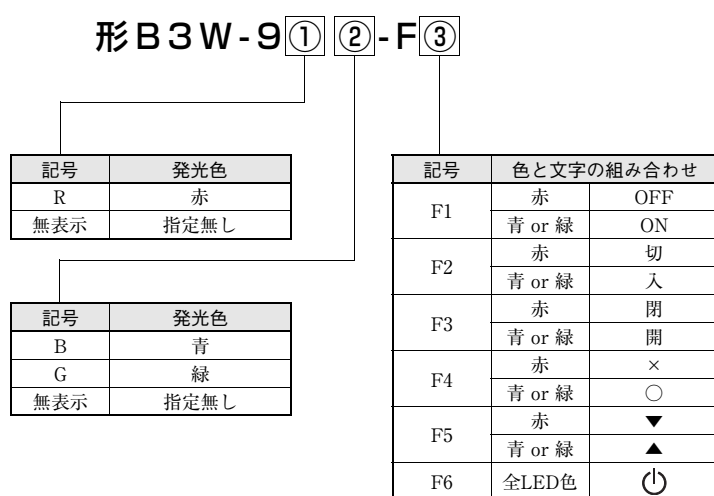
形B3W-9①②-F③

| 記号 | 発光色 |
|---|---|
| R | 赤 |
| 無表示 | 指定無し |

| 記号 | 発光色 |
|---|---|
| B | 青 |
| G | 緑 |
| 無表示 | 指定無し |

| 記号 | 色と文字の組み合わせ | |
|---|---|---|
| F1 | 赤 | OFF |
| | 青 or 緑 | ON |
| F2 | 赤 | 切 |
| | 青 or 緑 | 入 |
| F3 | 赤 | 閉 |
| | 青 or 緑 | 開 |
| F4 | 赤 | × |
| | 青 or 緑 | ○ |
| F5 | 赤 | ▼ |
| | 青 or 緑 | ▲ |
| F6 | 全LED色 | ⏻ |